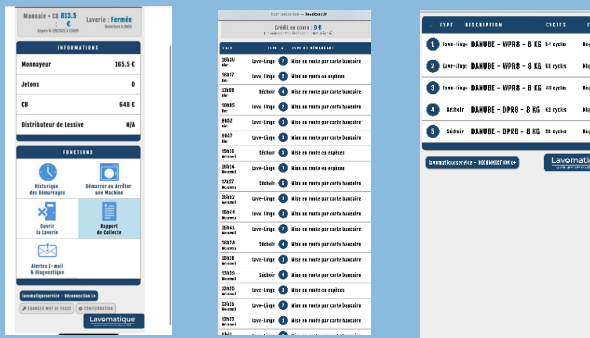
Monnaie + CB 813.5 €
Laverie : Fermée

INFORMATIONS

| Monnayeur | 165.5 € |
|---|---|
| Jetons | 0 |
| CB | 648 € |
| Distributeur de Lessive | N/A |

FONCTIONS

Historique des Démarrages
Démarrer ou Arrêter une Machine
Ouvrir la Laverie
Rapport de Collecte
Alertes E-mail & Diagnostique

Lavomatiqueservice - Déconnection
CHANGER MOT DE PASSE
CONFIGURATION
Lavomatique

Crédit en cours : 0 €

| DATE | TYPE | TYPE DE DÉMARRAGE |
|---|---|---|
| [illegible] | Lave-Linge | Mise en route par carte bancaire |
| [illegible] | Lave-Linge | Mise en route par carte bancaire |
| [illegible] | Séchoir | Mise en route par carte bancaire |
| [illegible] | Lave-Linge | Mise en route par carte bancaire |
| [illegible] | Lave-Linge | Mise en route par carte bancaire |
| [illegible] | Lave-Linge | Mise en route par carte bancaire |
| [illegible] | Séchoir | Mise en route en espèces |
| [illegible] | Séchoir | Mise en route en espèces |
| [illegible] | Lave-Linge | Mise en route par carte bancaire |
| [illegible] | Lave-Linge | Mise en route par carte bancaire |
| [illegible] | Lave-Linge | Mise en route par carte bancaire |
| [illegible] | Lave-Linge | Mise en route par carte bancaire |
| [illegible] | Lave-Linge | Mise en route par carte bancaire |
| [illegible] | Lave-Linge | Mise en route par carte bancaire |
| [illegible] | Lave-Linge | Mise en route par carte bancaire |
| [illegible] | Séchoir | Mise en route par carte bancaire |
| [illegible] | Lave-Linge | Mise en route par carte bancaire |
| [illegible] | Lave-Linge | Mise en route en espèces |
| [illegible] | Lave-Linge | Mise en route par carte bancaire |
| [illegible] | Lave-Linge | Mise en route par carte bancaire |

| TYPE | DESCRIPTION | CYCLES | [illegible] |
|---|---|---|---|
| 1 Lave-linge | DANUBE - WPR8 - 8 KG | 67 cycles | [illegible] |
| 2 Lave-linge | DANUBE - WPR8 - 8 KG | 60 cycles | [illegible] |
| 3 Lave-linge | DANUBE - WPR8 - 8 KG | 40 cycles | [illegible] |
| 4 Séchoir | DANUBE - DPR8 - 8 KG | 92 cycles | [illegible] |
| 5 Séchoir | DANUBE - DPR8 - 8 KG | 36 cycles | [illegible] |

Lavomatiqueservice - Déconnection
Lavomatique